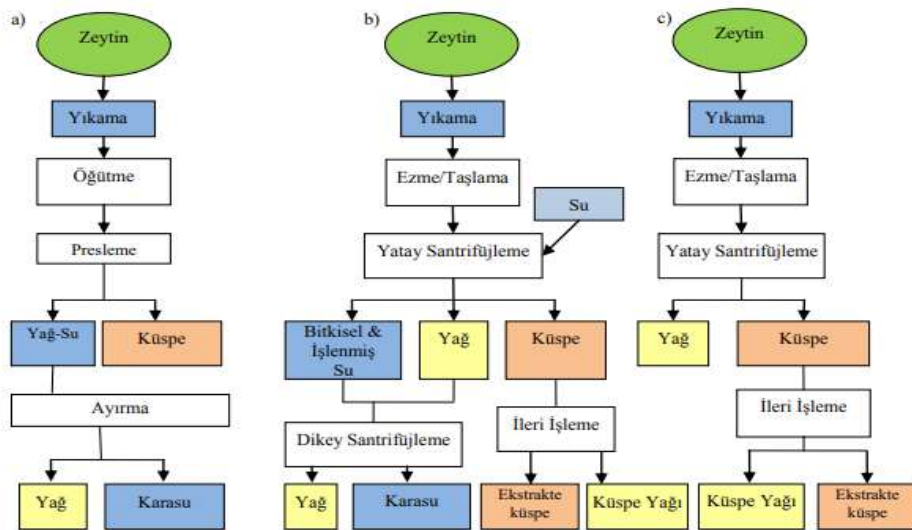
a)

Zeytin

Yıkama

Öğütme

Presleme

Yağ-Su

Küspe

Ayırma

Yağ

Karasu

b)

Zeytin

Yıkama

Ezme/Taşlama

Su

Yatay Santrifüjleme

Bitkisel & İşlenmiş Su

Yağ

Küspe

Dikey Santrifüjleme

İleri İşleme

Yağ

Karasu

Ekstrakte küspe

Küspe Yağı

c)

Zeytin

Yıkama

Ezme/Taşlama

Yatay Santrifüjleme

Yağ

Küspe

İleri İşleme

Küspe Yağı

Ekstrakte küspe